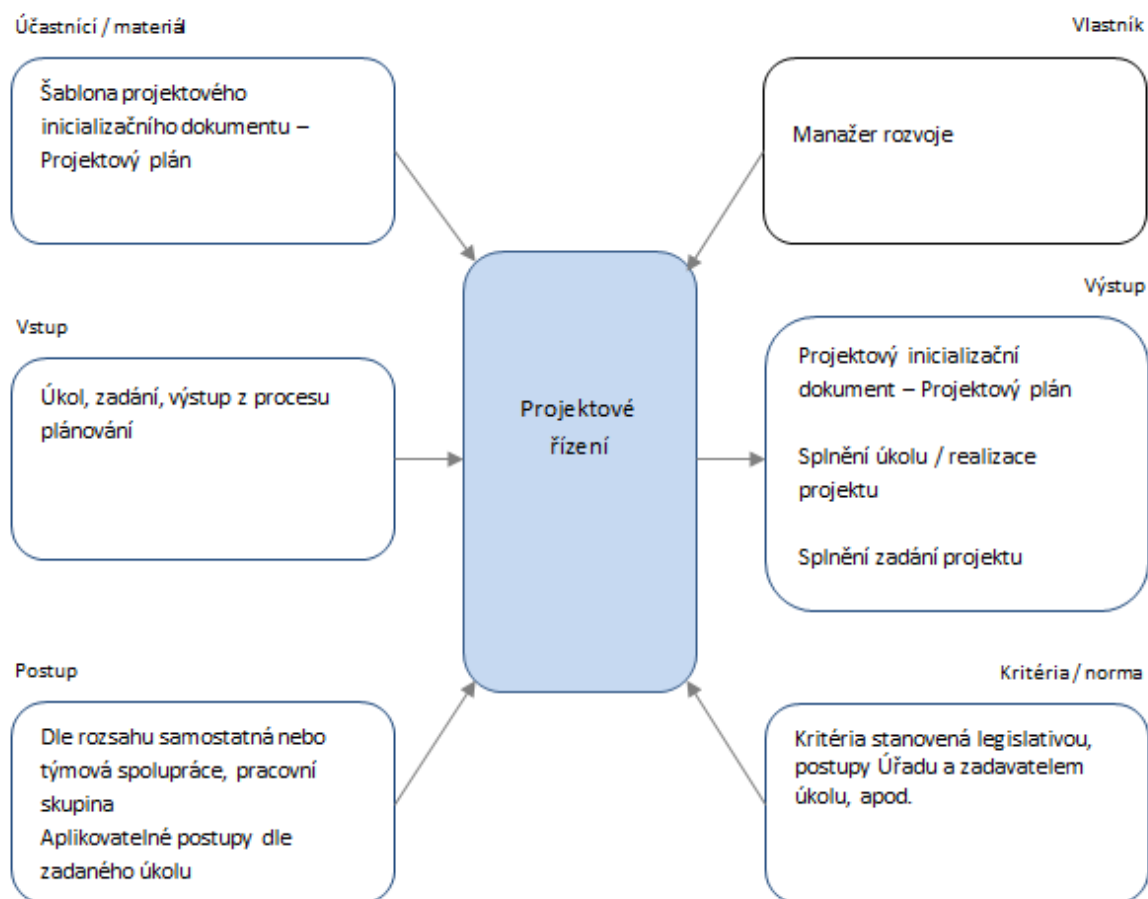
Účastnící / materiál

Šablona projektového inicializačního dokumentu – Projektový plán

Vlastník

Manažer rozvoje

Vstup

Úkol, zadání, výstup z procesu plánování

Projektové řízení

Výstup

Projektový inicializační dokument – Projektový plán

Splnění úkolu / realizace projektu

Splnění zadání projektu

Postup

Dle rozsahu samostatná nebo týmová spolupráce, pracovní skupina
Aplikovatelné postupy dle zadaného úkolu

Kritéria / norma

Kritéria stanovená legislativou, postupy Úřadu a zadavatelem úkolu, apod.